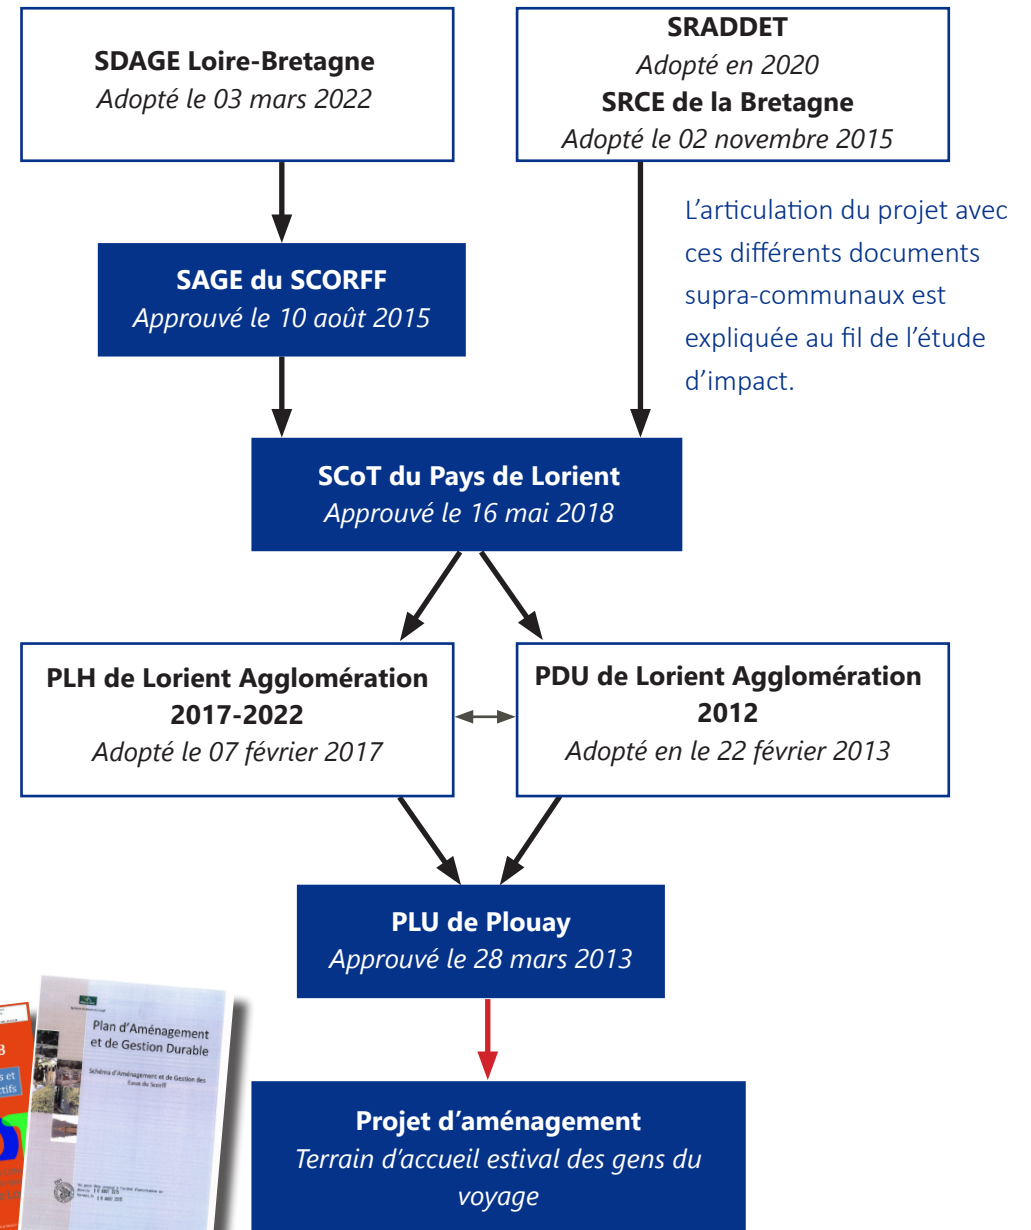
**SDAGE Loire-Bretagne**
*Adopté le 03 mars 2022*

**SRADDET**
*Adopté en 2020*
**SRCE de la Bretagne**
*Adopté le 02 novembre 2015*

L'articulation du projet avec ces différents documents supra-communaux est expliquée au fil de l'étude d'impact.

**SAGE du SCORFF**
*Approuvé le 10 août 2015*

**SCoT du Pays de Lorient**
*Approuvé le 16 mai 2018*

**PLH de Lorient Agglomération 2017-2022**
*Adopté le 07 février 2017*

**PDU de Lorient Agglomération 2012**
*Adopté en le 22 février 2013*

**PLU de Plouay**
*Approuvé le 28 mars 2013*

Plan d'Aménagement et de Gestion Durable

Schéma d'Aménagement et de Gestion des Eaux du Scorff

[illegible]

**Projet d'aménagement**
*Terrain d'accueil estival des gens du voyage*